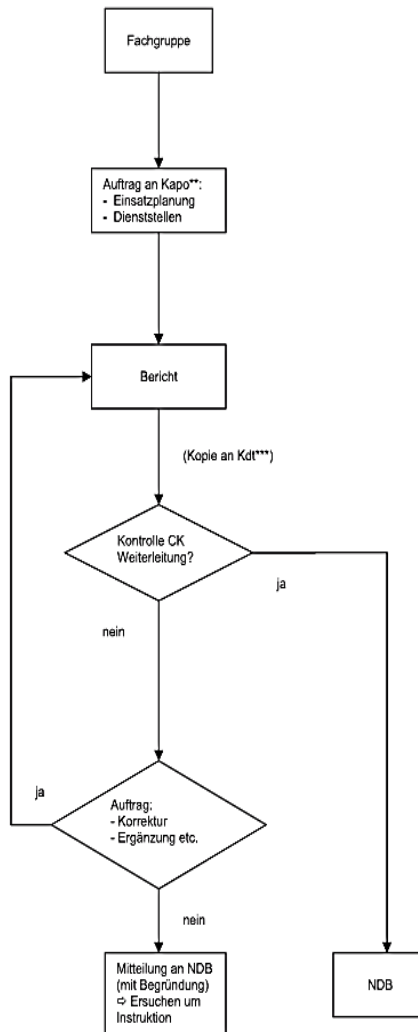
Fachgruppe

Auftrag an Kapo**:
- Einsatzplanung
- Dienststellen

Bericht

(Kopie an Kdt***)

Kontrolle CK
Weiterleitung?

ja

nein

ja

Auftrag:
- Korrektur
- Ergänzung etc.

nein

Mitteilung an NDB (mit Begründung) ⇨ Ersuchen um Instruktion

NDB